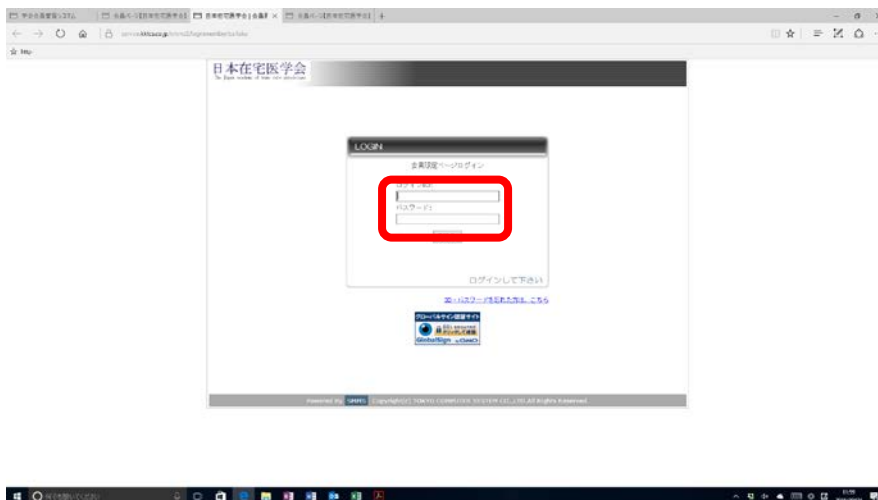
日本在宅医学会

LOGIN

会員認証ページログイン

ログインID:

パスワード:

ログインして下さい

ID・パスワードを忘れた方は、こちら

グローバルサイン認証サイト

GlobalSign

Powered by SMMS Copyright(C) TOKYO COMPUTER SYSTEM CO.,LTD.All Rights Reserved.